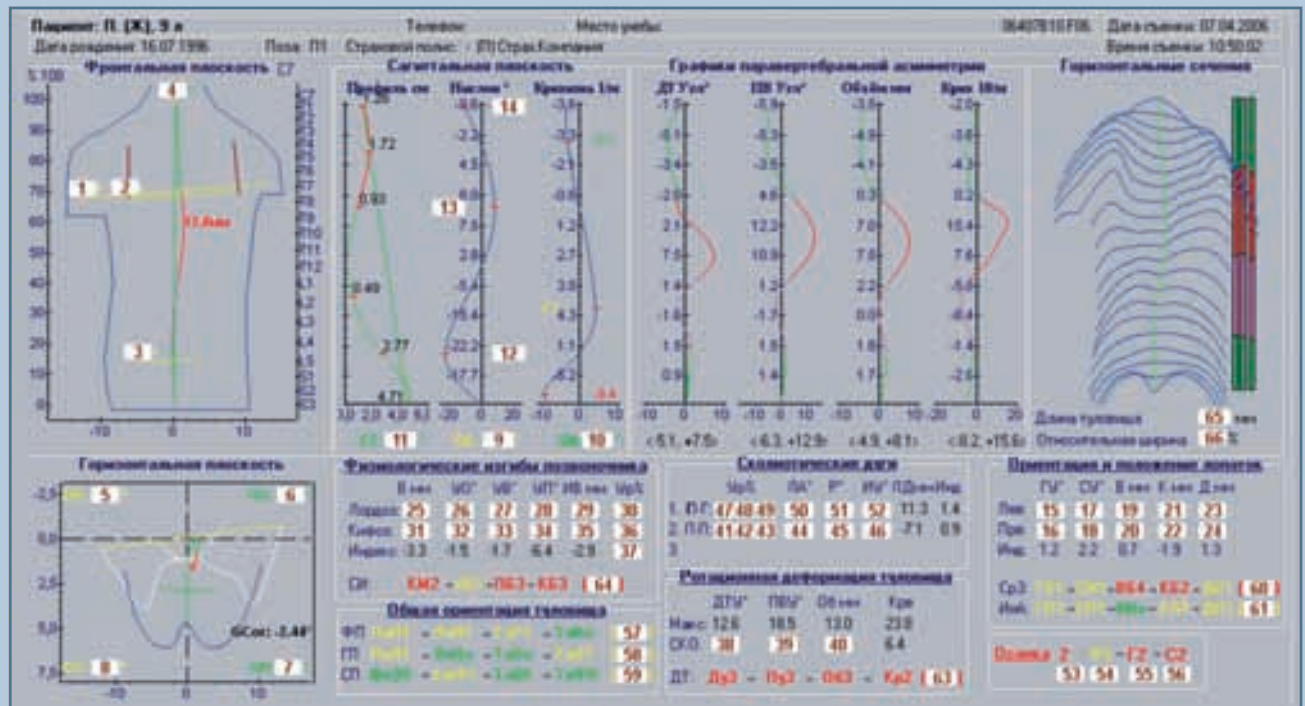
Пациент: П. (Ж), 9 л
Телефон:
Место учебы:
06407810 F06
Дата съемки: 07.04.2006
Дата рождения: 16.07.1996
Поза: П1
Страховой полис: - (П) Страх.Компания
Время съемки: 10:50:02

Фронтальная плоскость
C7
S 100
4
1 2
11.8мм
3
-10 0 10

Сагиттальная плоскость
Профиль см
Наклон °
Кривизна 1/м
2.26
1.72
0.93
0.49
2.77
4.71
14
13
12
11
9
10

Графики паравертебральной асимметрии
ДТ Y°см²
ПВ Y°см²
Об.Ам мм
Крв 10/м
<-5.1, +7.5>
<-6.3, +12.9>
<-4.9, +8.1>
<-8.2, +15.6>

Горизонтальные сечения
Длина туловища 65 мм
Относительная ширина 66 %

Горизонтальная плоскость
5
6
8
7
GCos: -2.44°

Физиологические изгибы позвоночника
| | В мм | ИО° | ИВ° | ИТ° | НВ мм | ВрS |
|---|---|---|---|---|---|---|
| Лордоз | 25 | 26 | 27 | 28 | 29 | 30 |
| Кифоз | 31 | 32 | 33 | 34 | 35 | 36 |
| Индекс | -3.3 | -1.5 | 1.7 | 6.4 | -2.8 | 37 |

СИ: КМ2 - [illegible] - ПБ3 - КБ3 64

Общая ориентация туловища
ФП: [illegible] 57
ГП: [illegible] 58
СП: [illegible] 59

Сколиотические дуги
| | ВрS | ПА° | Р° | ИУ° | ПДлн Инд |
|---|---|---|---|---|---|
| 1. Ю.Г: 47 48 49 | 50 | 51 | 52 | 11.3 | 1.4 |
| 2. П.Л: 41 42 43 | 44 | 45 | 46 | -7.1 | 0.9 |
3

Ротационная деформация туловища
| | ДТУ° | ПВУ° | Об мм | Крв |
|---|---|---|---|---|
| Макс: | 12.6 | 18.5 | 13.0 | 23.9 |
| СКО: | 38 | 39 | 40 | 6.4 |
ДТ: Ду3 - Пу3 - Об3 - Кр2 63

Ориентация и положение лопаток
| | ГУ° | СУ° | В мм | К мм | Д мм |
|---|---|---|---|---|---|
| Лев | 15 | 17 | 19 | 21 | 23 |
| Пра | 16 | 18 | 20 | 22 | 24 |
| Инд | 1.2 | 2.2 | 0.7 | -1.9 | 1.3 |
Ср3: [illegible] - ВБ4 - КБ2 - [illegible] 60
Инд: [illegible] 61

Оценка: 2 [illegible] - Г2 - С2
53 54 55 56